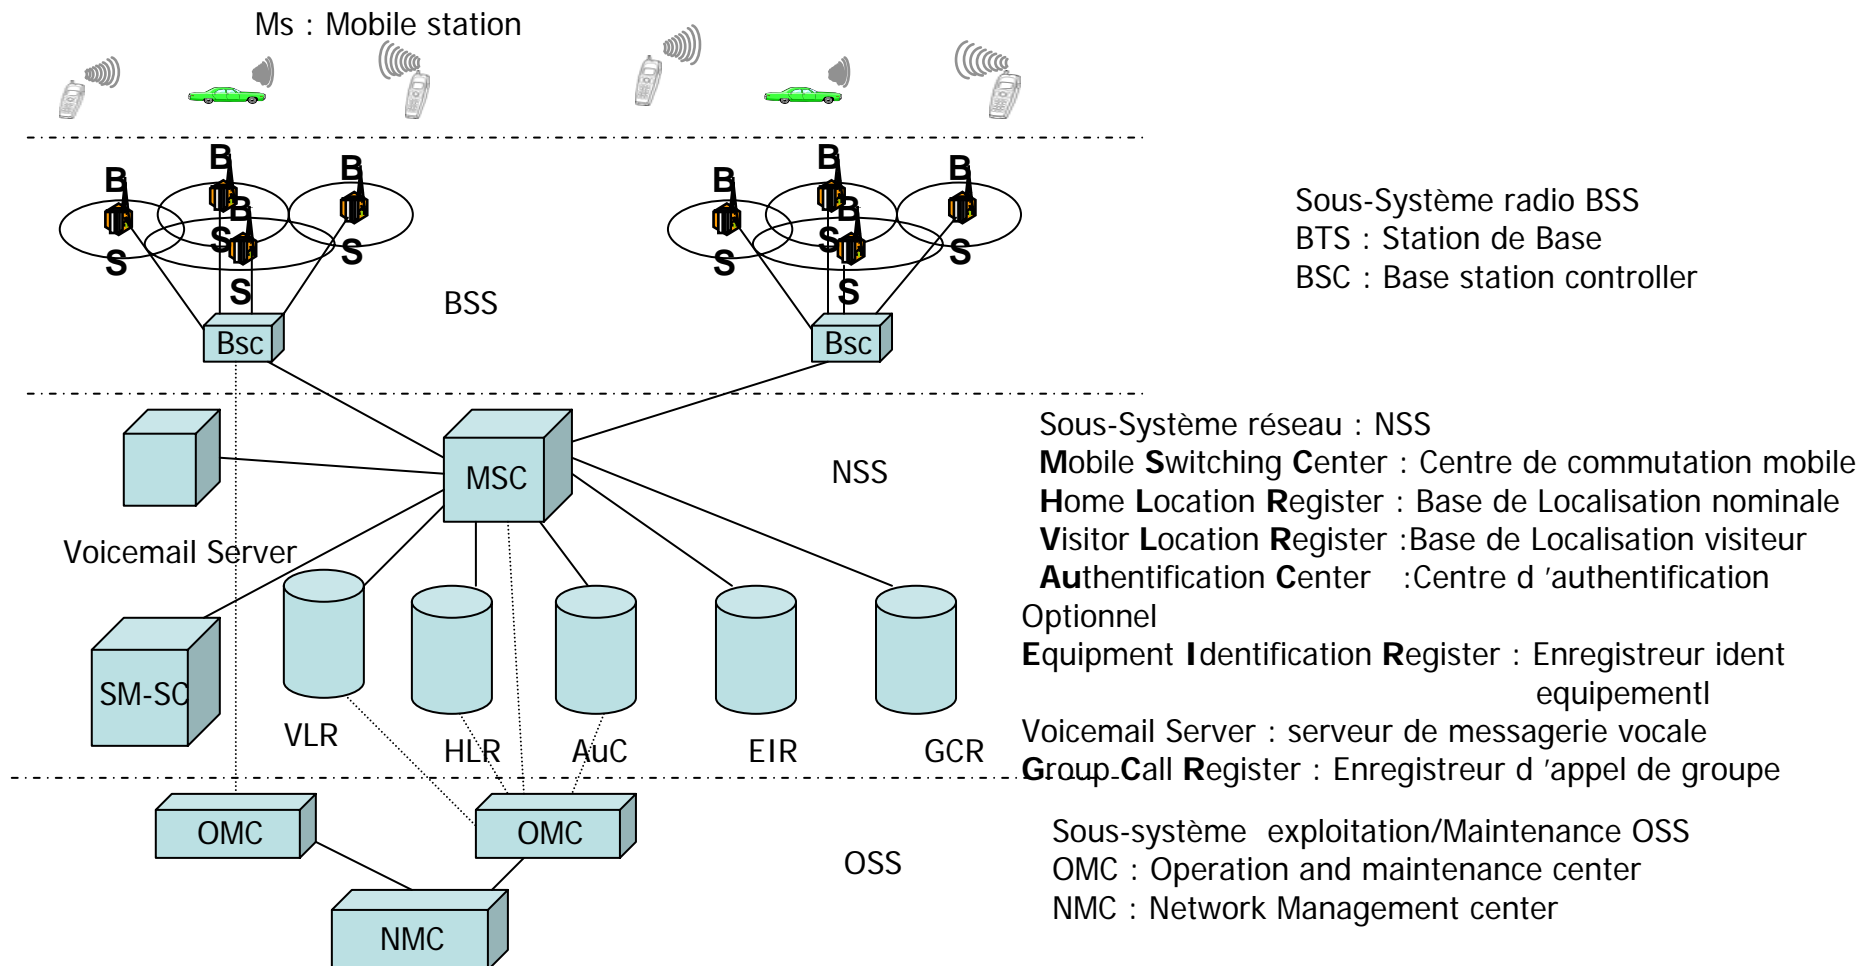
Ms : Mobile station

B
S
B
S
B
S
B
S

B
S
B
S
B
S
B
S

BSS

Bsc

Bsc

Sous-Système radio BSS
BTS : Station de Base
BSC : Base station controller

MSC

NSS

Voicemail Server

SM-SC

VLR

HLR

AuC

EIR

GCR

Sous-Système réseau : NSS
Mobile Switching Center : Centre de commutation mobile
Home Location Register : Base de Localisation nominale
Visitor Location Register :Base de Localisation visiteur
Authentification Center :Centre d 'authentification
Optionnel
Equipment Identification Register : Enregistreur ident equipementl
Voicemail Server : serveur de messagerie vocale
Group Call Register : Enregistreur d 'appel de groupe

OMC

OMC

NMC

OSS

Sous-système exploitation/Maintenance OSS
OMC : Operation and maintenance center
NMC : Network Management center